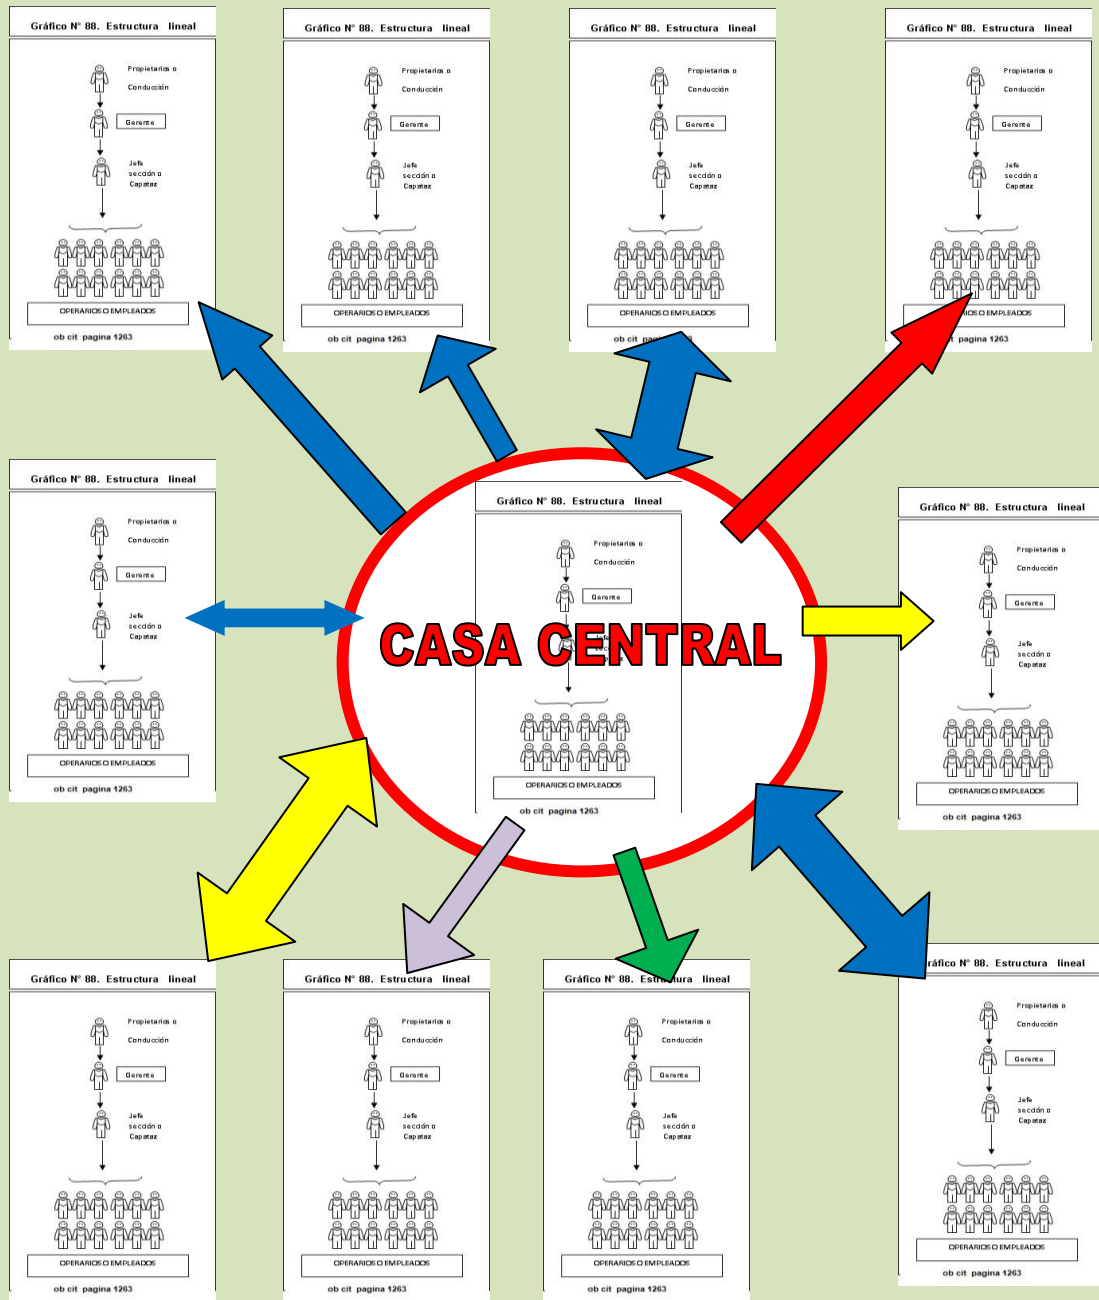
Gráfico N° 88. Estructura lineal
Propietarios o Conducción
Gerente
Jefe sección o Capataz
OPERARIOS O EMPLEADOS
ob cit pagina 1263

Gráfico N° 88. Estructura lineal
Propietarios o Conducción
Gerente
Jefe sección o Capataz
OPERARIOS O EMPLEADOS
ob cit pagina 1263

Gráfico N° 88. Estructura lineal
Propietarios o Conducción
Gerente
Jefe sección o Capataz
OPERARIOS O EMPLEADOS
ob cit pa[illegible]

Gráfico N° 88. Estructura lineal
Propietarios o Conducción
Gerente
Jefe sección o Capataz
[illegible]RIOS O EMPLEADOS
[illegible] pagina 1263

Gráfico N° 88. Estructura lineal
Propietarios o Conducción
Gerente
Jefe sección o Capataz
OPERARIOS O EMPLEADOS
ob cit pagina 1263

Gráfico N° 88. Estructura lineal
Propietarios o Conducción
Gerente
CASA CENTRAL
OPERARIOS O EMPLEADOS
ob cit pagina 1263

Gráfico N° 88. Estructura lineal
Propietarios o Conducción
Gerente
Jefe sección o Capataz
OPERARIOS O EMPLEADOS
ob cit pagina 1263

Gráfico N° 88. Estructura lineal
Propietarios o Conducción
Gerente
Jefe sección o Capataz
OPERARIOS O EMPLEADOS
ob cit pagina 1263

Gráfico N° 88. Estructura lineal
Propietarios o Conducción
Gerente
Jefe sección o Capataz
OPERARIOS O EMPLEADOS
ob cit pagina 1263

Gráfico N° 88. Estructura lineal
Propietarios o Conducción
Gerente
Jefe sección o Capataz
OPERARIOS O EMPLEADOS
ob cit pagina 1263

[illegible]ráfico N° 88. Estructura lineal
Propietarios o Conducción
Gerente
Jefe sección o Capataz
OPERARIOS O EMPLEADOS
ob cit pagina 1263